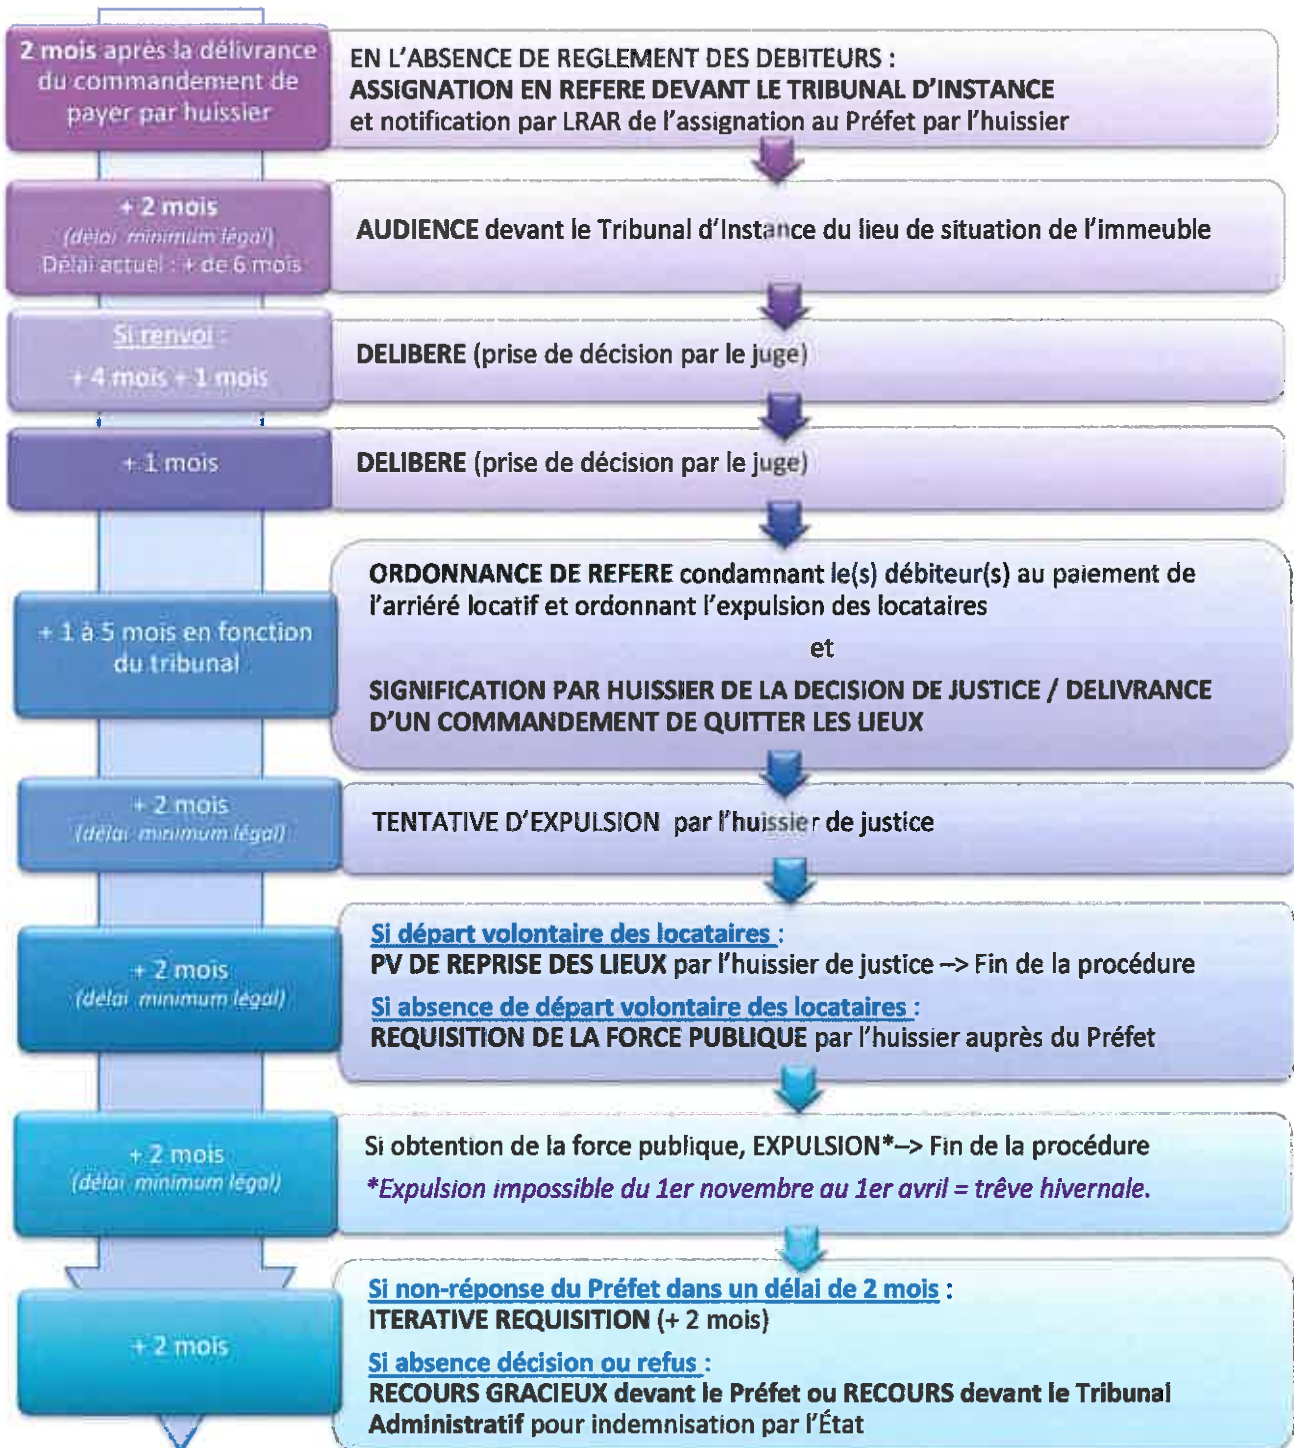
2 mois après la délivrance du commandement de payer par huissier

EN L'ABSENCE DE REGLEMENT DES DEBITEURS :
ASSIGNATION EN REFERE DEVANT LE TRIBUNAL D'INSTANCE
et notification par LRAR de l'assignation au Préfet par l'huissier

+ 2 mois
(délai minimum légal)
Délai actuel : + de 6 mois

AUDIENCE devant le Tribunal d'Instance du lieu de situation de l'immeuble

Si renvoi :
+ 4 mois + 1 mois

DELIBERE (prise de décision par le juge)

+ 1 mois

DELIBERE (prise de décision par le juge)

+ 1 à 5 mois en fonction du tribunal

ORDONNANCE DE REFERE condamnant le(s) débiteur(s) au paiement de l'arriéré locatif et ordonnant l'expulsion des locataires

et

SIGNIFICATION PAR HUISSIER DE LA DECISION DE JUSTICE / DELIVRANCE D'UN COMMANDEMENT DE QUITTER LES LIEUX

+ 2 mois
(délai minimum légal)

TENTATIVE D'EXPULSION par l'huissier de justice

+ 2 mois
(délai minimum légal)

Si départ volontaire des locataires :
PV DE REPRISE DES LIEUX par l'huissier de justice –> Fin de la procédure
Si absence de départ volontaire des locataires :
REQUISITION DE LA FORCE PUBLIQUE par l'huissier auprès du Préfet

+ 2 mois
(délai minimum légal)

Si obtention de la force publique, EXPULSION*–> Fin de la procédure
*Expulsion impossible du 1er novembre au 1er avril = trêve hivernale.

+ 2 mois

Si non-réponse du Préfet dans un délai de 2 mois :
ITERATIVE REQUISITION (+ 2 mois)
Si absence décision ou refus :
RECOURS GRACIEUX devant le Préfet ou RECOURS devant le Tribunal Administratif pour indemnisation par l'État